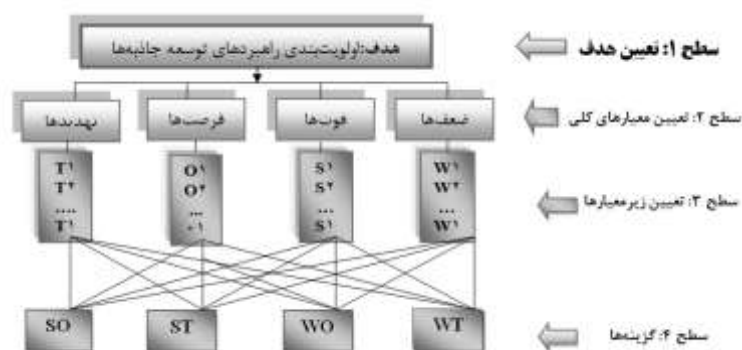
هدف: اولویت‌بندی راهبردهای توسعه جاذبه‌ها

سطح ۱: تعیین هدف

تهدیدها

فرصت‌ها

قوت‌ها

ضعف‌ها

سطح ۲: تعیین معیارهای کلی

T۱
T۲
....
T۱

O۱
O۲
...
O۱

S۱
S۲
...
S۱

W۱
W۲
...
W۱

سطح ۳: تعیین زیرمعیارها

SO

ST

WO

WT

سطح ۴: گزینه‌ها